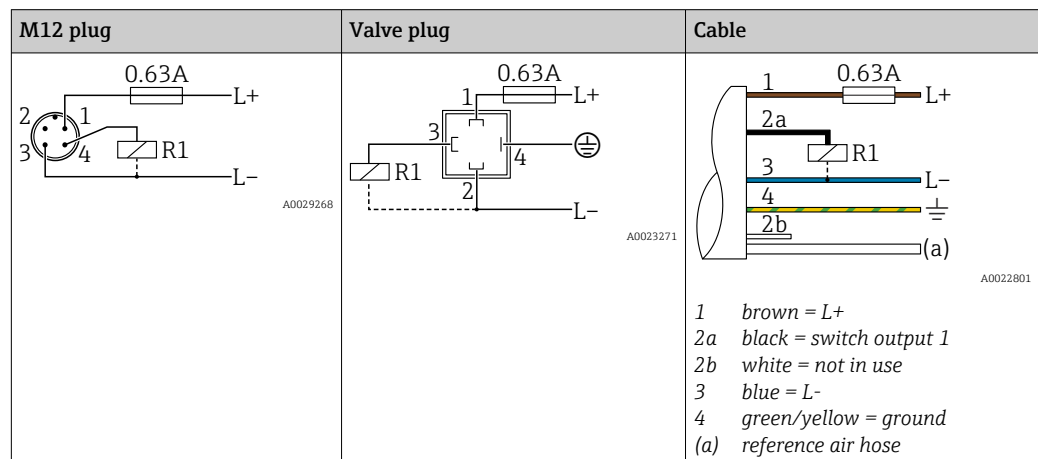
| M12 plug | Valve plug | Cable |
|---|---|---|
| 0.63A<br>2 1<br>3 4<br>L+<br>R1<br>L–<br>A0029268 | 0.63A<br>1<br>L+<br>3<br>4<br>R1<br>2<br>L–<br>A0023271 | 1 0.63A L+<br>2a<br>R1<br>3 L–<br>4<br>2b<br>(a)<br>A0022801<br>*1 brown = L+*<br>*2a black = switch output 1*<br>*2b white = not in use*<br>*3 blue = L-*<br>*4 green/yellow = ground*<br>*(a) reference air hose* |